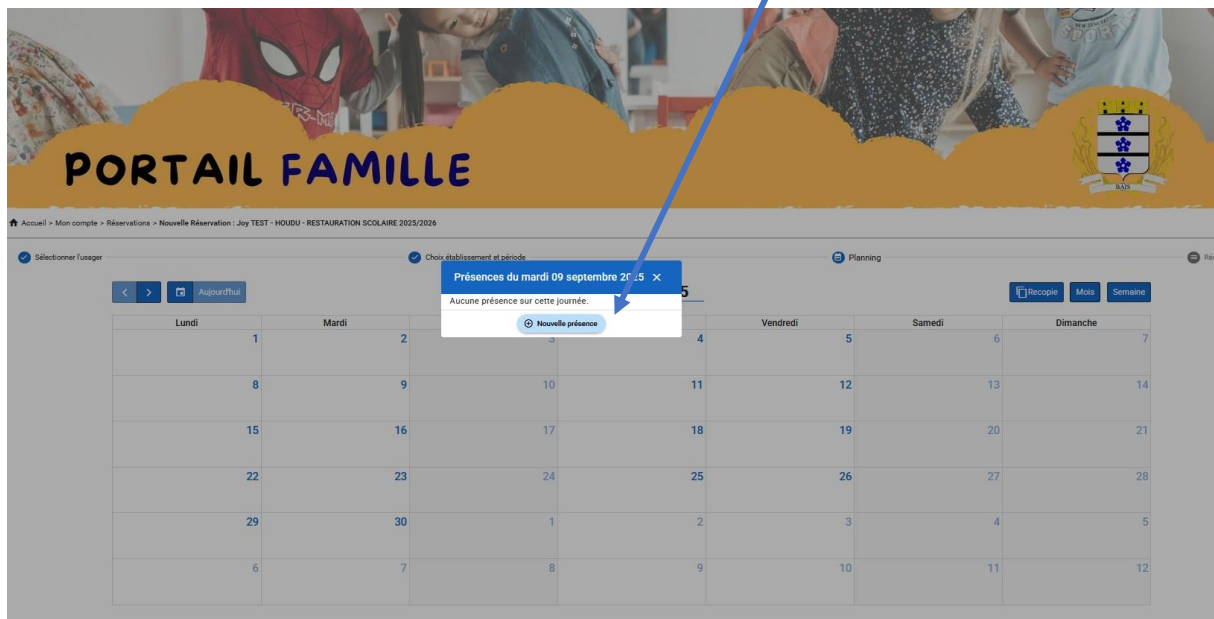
PORTAIL FAMILLE

BAIS

Accueil > Mon compte > Réservations > Nouvelle Réservation : Joy TEST - HOUDU - RESTAURATION SCOLAIRE 2025/2026

Sélectionner l'usager

Choix établissement et période

Planning

Ré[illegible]

Aujourd'hui

5

Recopie Mois Semaine

Présences du mardi 09 septembre 2025 ×

Aucune présence sur cette journée.

Nouvelle présence

| Lundi | Mardi | | | Vendredi | Samedi | Dimanche |
|---|---|---|---|---|---|---|
| 1 | 2 | 3 | 4 | 5 | 6 | 7 |
| 8 | 9 | 10 | 11 | 12 | 13 | 14 |
| 15 | 16 | 17 | 18 | 19 | 20 | 21 |
| 22 | 23 | 24 | 25 | 26 | 27 | 28 |
| 29 | 30 | 1 | 2 | 3 | 4 | 5 |
| 6 | 7 | 8 | 9 | 10 | 11 | 12 |